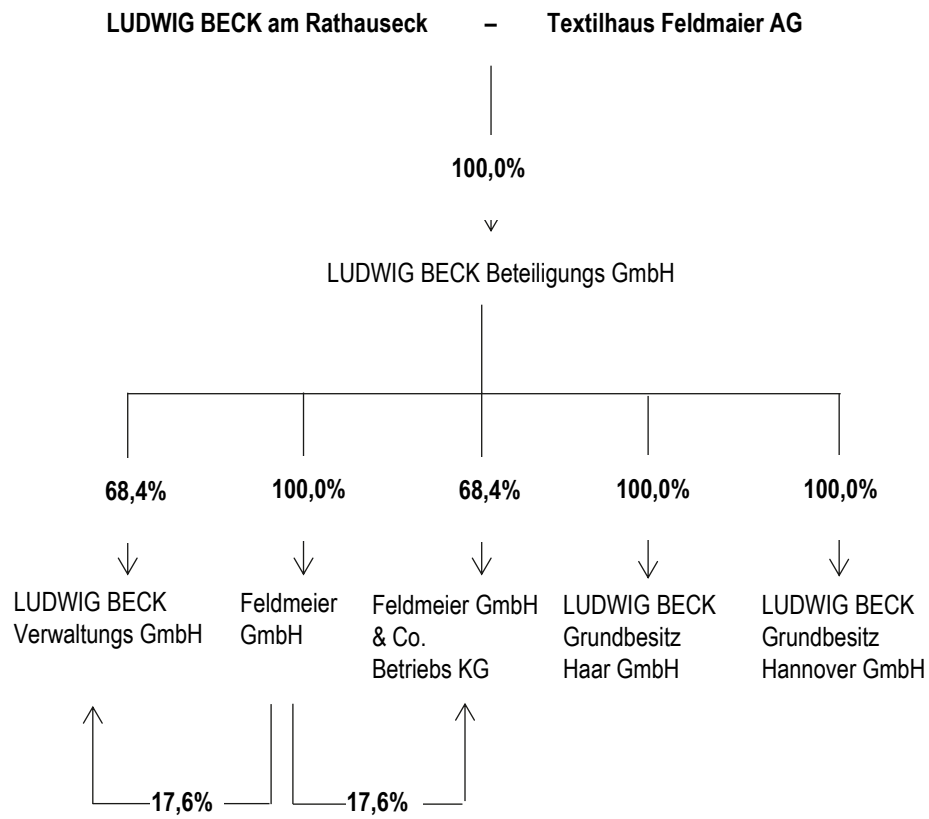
LUDWIG BECK am Rathauseck – Textilhaus Feldmaier AG

100,0%

LUDWIG BECK Beteiligungs GmbH

68,4%

100,0%

68,4%

100,0%

100,0%

LUDWIG BECK Verwaltungs GmbH

Feldmeier GmbH

Feldmeier GmbH & Co. Betriebs KG

LUDWIG BECK Grundbesitz Haar GmbH

LUDWIG BECK Grundbesitz Hannover GmbH

17,6%

17,6%